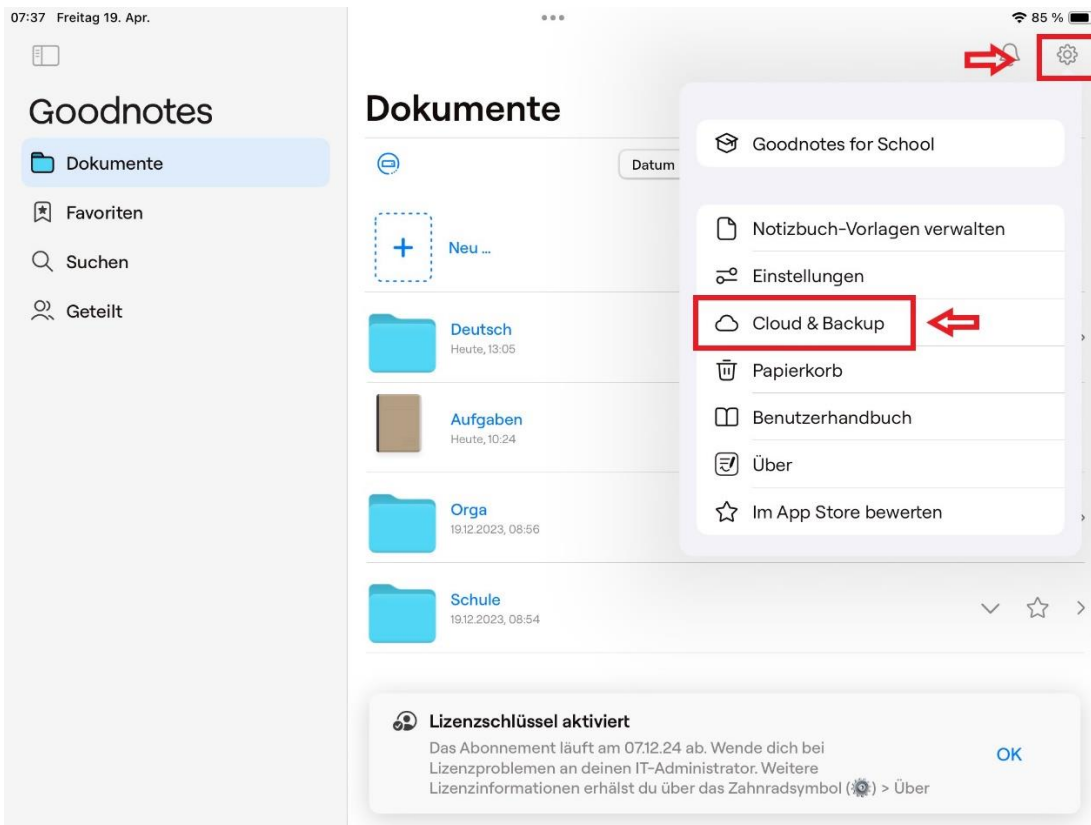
07:37 Freitag 19. Apr.

85 %

Goodnotes

Dokumente

Favoriten

Suchen

Geteilt

Dokumente

Datum

Neu ...

Deutsch
Heute, 13:05

Aufgaben
Heute, 10:24

Orga
19.12.2023, 08:56

Schule
19.12.2023, 08:54

Goodnotes for School

Notizbuch-Vorlagen verwalten

Einstellungen

Cloud & Backup

Papierkorb

Benutzerhandbuch

Über

Im App Store bewerten

Lizenzschlüssel aktiviert
Das Abonnement läuft am 07.12.24 ab. Wende dich bei Lizenzproblemen an deinen IT-Administrator. Weitere Lizenzinformationen erhälst du über das Zahnradsymbol ( ) > Über

OK